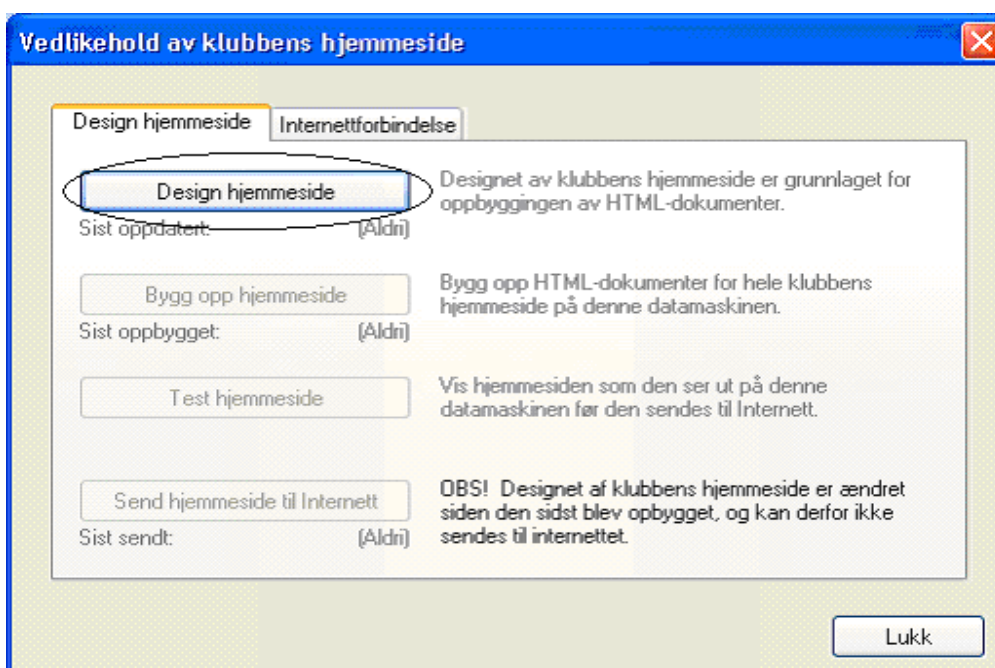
Vedlikehold av klubbens hjemmeside

Design hjemmeside | Internettforbindelse

Design hjemmeside
Sist oppdatert: (Aldri)

Designet av klubbens hjemmeside er grunnlaget for oppbyggingen av HTML-dokumenter.

Bygg opp hjemmeside
Sist oppbygget: (Aldri)

Bygg opp HTML-dokumenter for hele klubbens hjemmeside på denne datamaskinen.

Test hjemmeside

Vis hjemmesiden som den ser ut på denne datamaskinen før den sendes til Internett.

Send hjemmeside til Internett
Sist sendt: (Aldri)

OBS! Designet af klubbens hjemmeside er ændret siden den sidst blev opbygget, og kan derfor ikke sendes til internettet.

Lukk